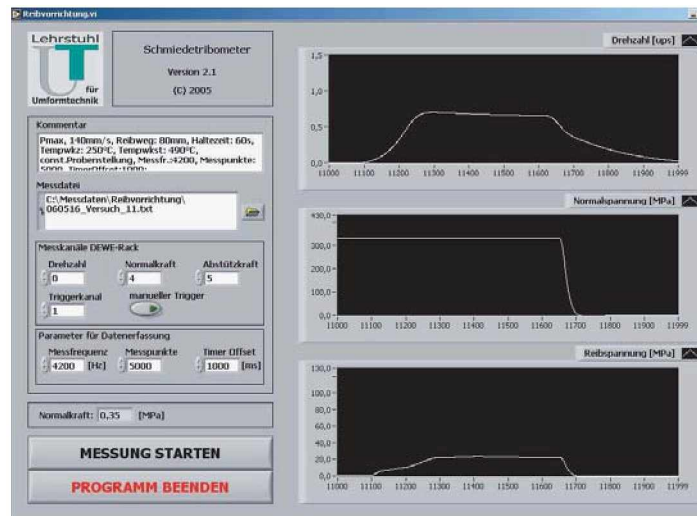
Reibvorrichtung.vi

Lehrstuhl für Umformtechnik

Schmiedetribometer
Version 2.1
(C) 2005

Kommentar
Pmax, 140mm/s, Reibweg: 80mm, Haltezeit: 60s, Tempwkz: 250°C, Tempwkst: 490°C, const.Probenstellung, Messfr.:4200, Messpunkte: 5000, TimerOffset:1000;

Messdatei
C:\Messdaten\Reibvorrichtung\060516_Versuch_11.txt

Messkanäle DEWE-Rack
Drehzahl 0
Normalkraft 4
Abstützkraft 5
Triggerkanal 1
manueller Trigger

Parameter für Datenerfassung
Messfrequenz 4200 [Hz]
Messpunkte 5000
Timer Offset 1000 [ms]

Normalkraft: 0,35 [MPa]

MESSUNG STARTEN

PROGRAMM BEENDEN

Drehzahl [ups]
1,5
1,0
0,5
0,0
11000 11100 11200 11300 11400 11500 11600 11700 11800 11900 11999

Normalspannung [MPa]
400,0
300,0
200,0
100,0
0,0
11000 11100 11200 11300 11400 11500 11600 11700 11800 11900 11999

Reibspannung [MPa]
130,0
100,0
80,0
60,0
40,0
20,0
0,0
11000 11100 11200 11300 11400 11500 11600 11700 11800 11900 11999